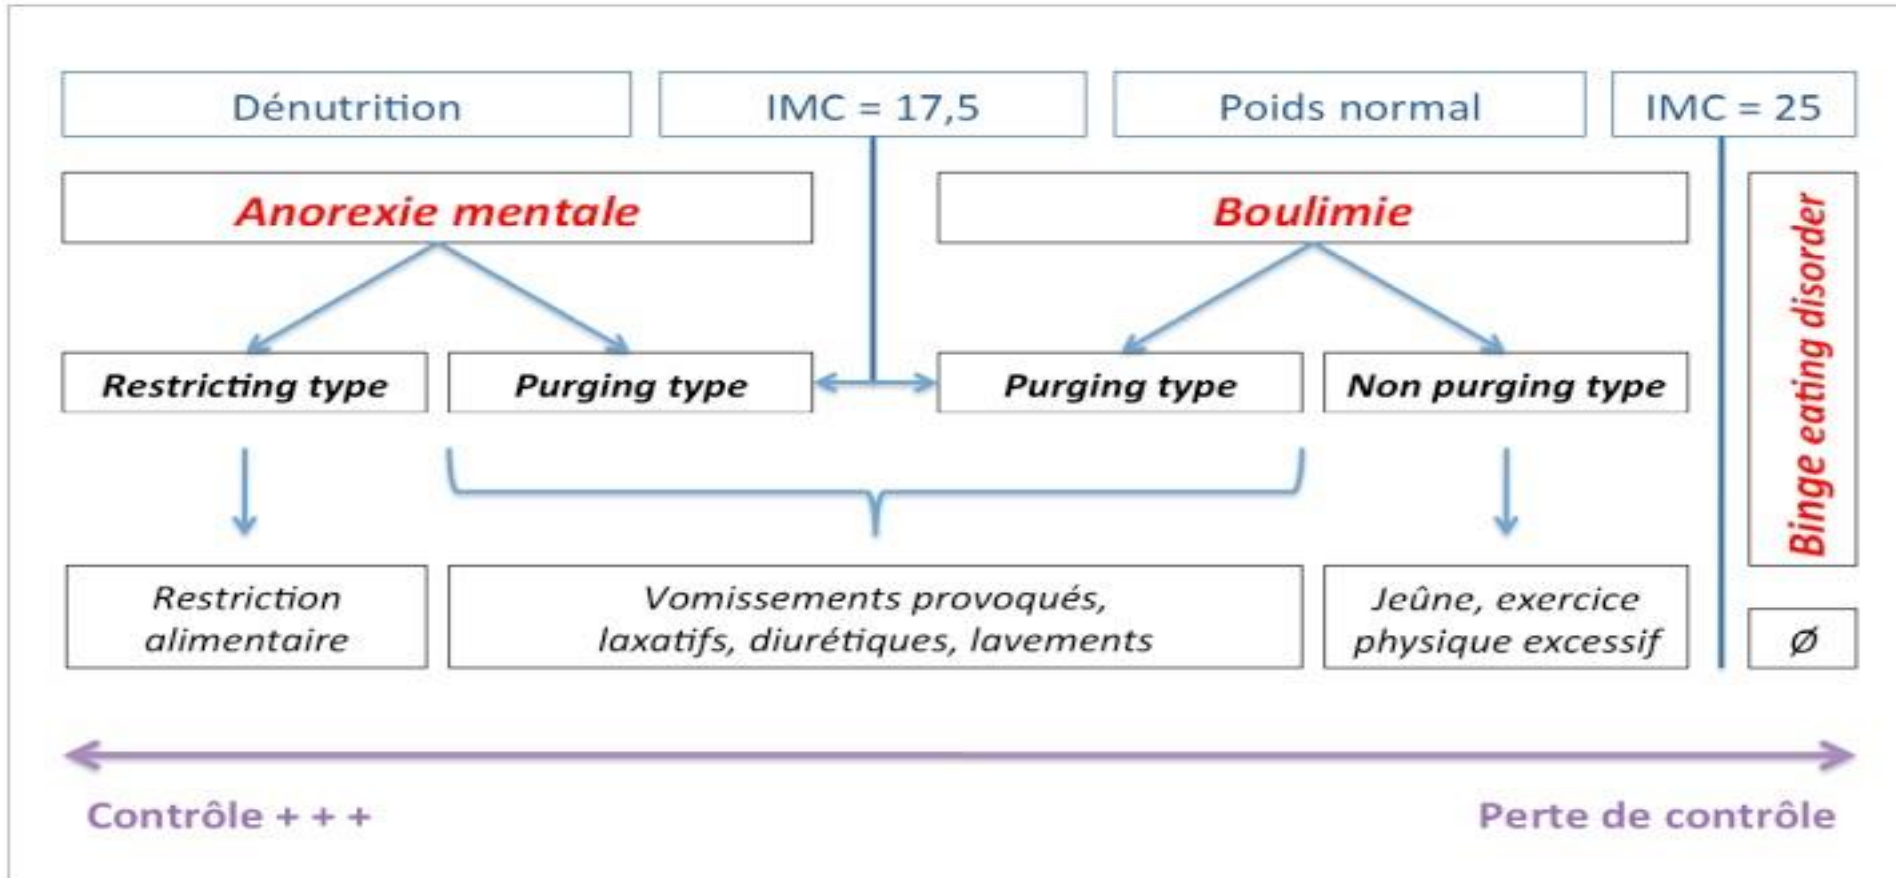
Dénutrition

IMC = 17,5

Poids normal

IMC = 25

Anorexie mentale

Boulimie

Binge eating disorder

Restricting type

Purging type

Purging type

Non purging type

Restriction alimentaire

Vomissements provoqués, laxatifs, diurétiques, lavements

Jeûne, exercice physique excessif

Ø

Contrôle + + +

Perte de contrôle